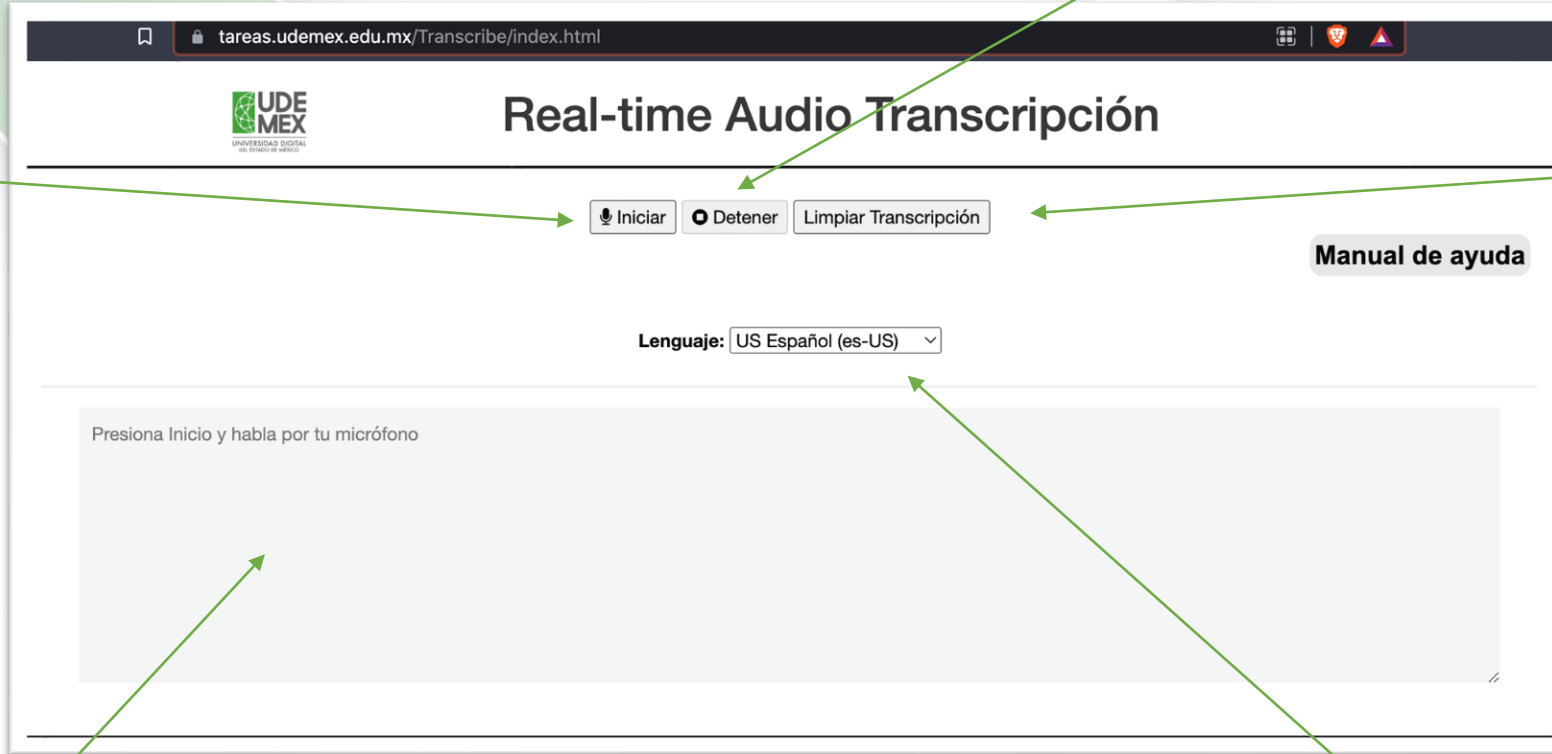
tareas.udemex.edu.mx/Transcribe/index.html

UDE MEX
UNIVERSIDAD DIGITAL DEL ESTADO DE MÉXICO

Real-time Audio Transcripción

Iniciar Detener Limpiar Transcripción

Manual de ayuda

Lenguaje: US Español (es-US)

Presiona Inicio y habla por tu micrófono